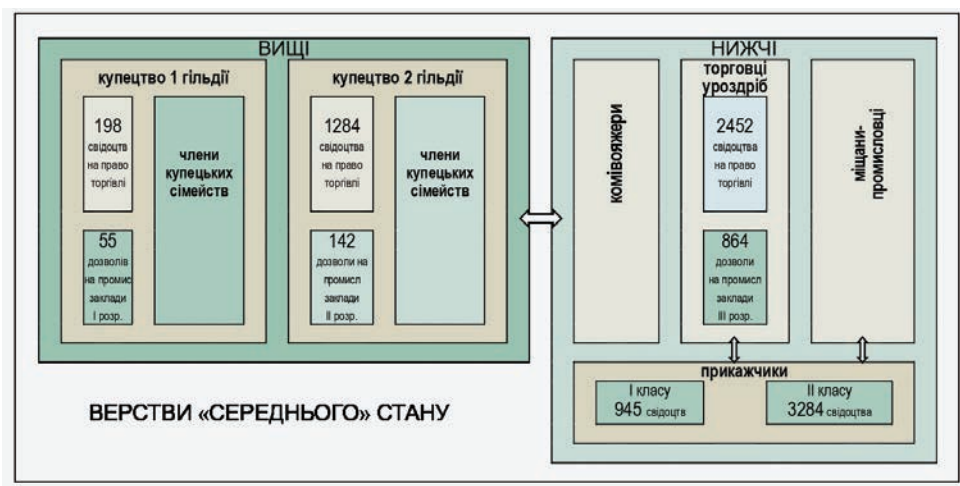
ВИЩІ

купецтво 1 гільдії

198 свідоцтв на право торгівлі

55 дозволів на промисл заклади І розр.

члени купецьких сімейств

купецтво 2 гільдії

1284 свідоцтва на право торгівлі

142 дозволи на промисл заклади ІІ розр.

члени купецьких сімейств

НИЖЧІ

комівояжери

торговці уроздріб

2452 свідоцтва на право торгівлі

864 дозволи на промисл заклади ІІІ розр.

міщани-промисловці

прикажчики

І класу 945 свідоцтв

ІІ класу 3284 свідоцтва

ВЕРСТВИ «СЕРЕДНЬОГО» СТАНУ